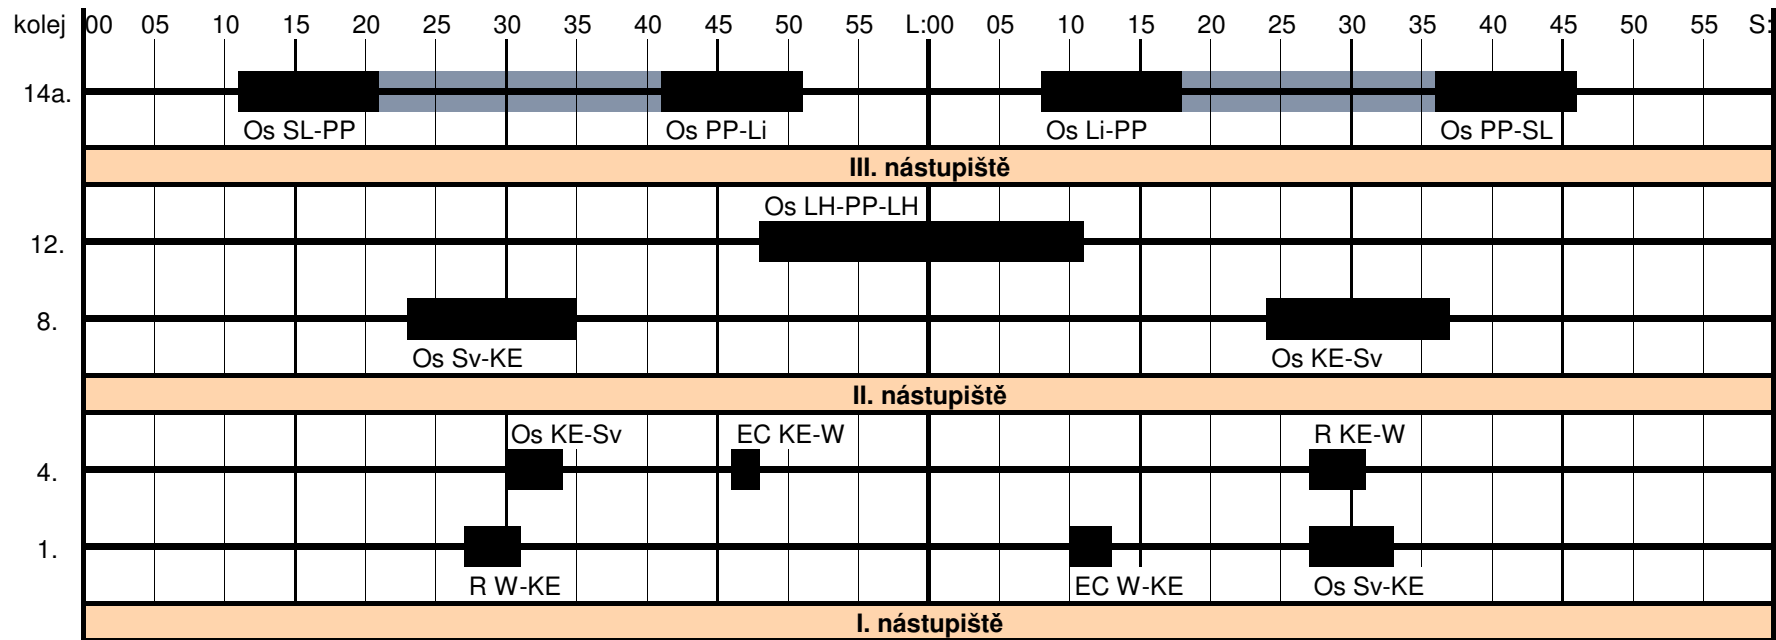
kolej 00 05 10 15 20 25 30 35 40 45 50 55 L:00 05 10 15 20 25 30 35 40 45 50 55 S:

14a.

Os SL-PP Os PP-Li Os Li-PP Os PP-SL

III. nástupiště

Os LH-PP-LH

12.

8.

Os Sv-KE Os KE-Sv

II. nástupiště

Os KE-Sv EC KE-W R KE-W

4.

1.

R W-KE EC W-KE Os Sv-KE

I. nástupiště